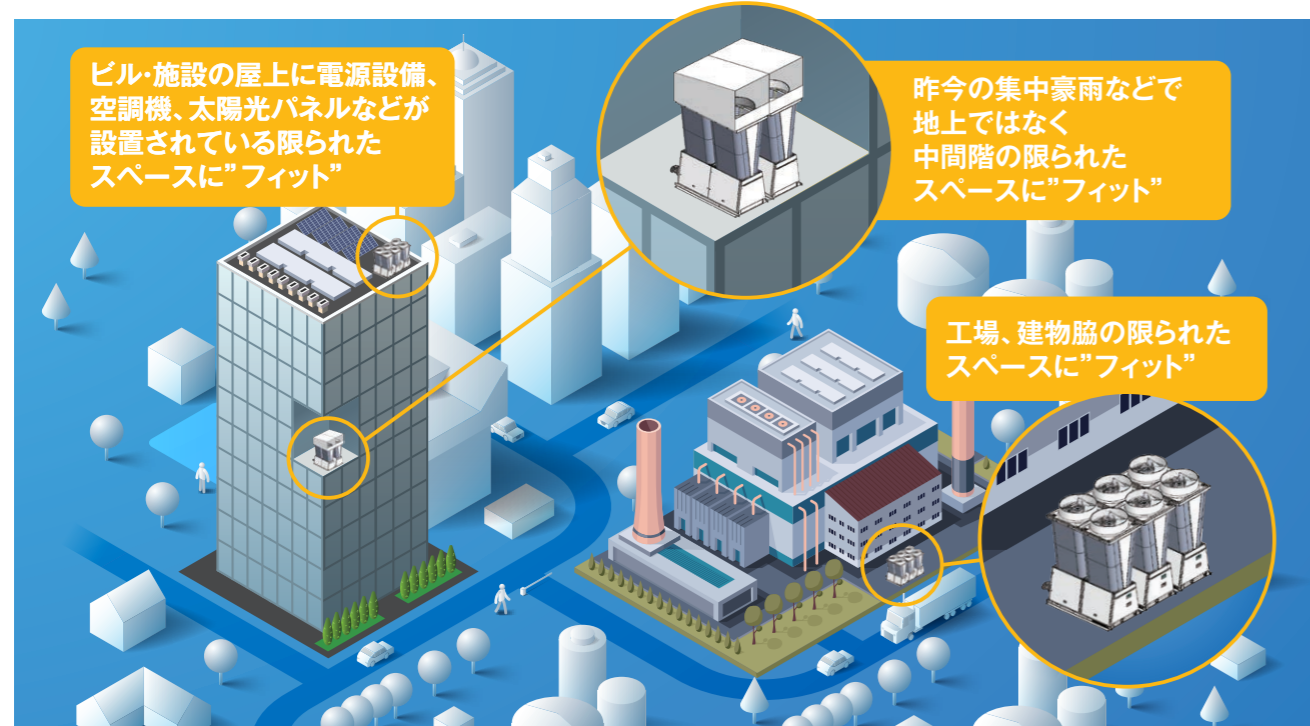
ビル･施設の屋上に電源設備、空調機、太陽光パネルなどが設置されている限られたスペースに”フィット”

昨今の集中豪雨などで地上ではなく中間階の限られたスペースに”フィット”

工場、建物脇の限られたスペースに”フィット”